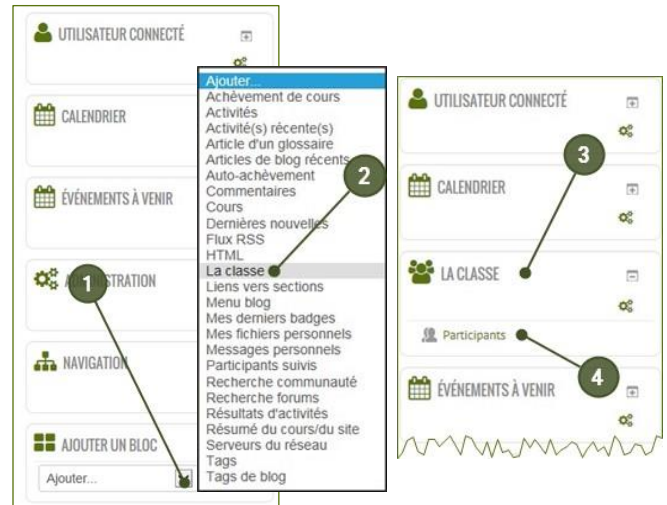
UTILISATEUR CONNECTÉ

CALENDRIER

ÉVÉNEMENTS À VENIR

1

A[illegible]STRATION

NAVIGATION

AJOUTER UN BLOC

Ajouter...

Ajouter...
Achèvement de cours
Activités
Activité(s) récente(s)
Article d'un glossaire
Articles de blog récents
Auto-achèvement
Commentaires
Cours
Dernières nouvelles
Flux RSS
HTML
La classe
Liens vers sections
Menu blog
Mes derniers badges
Mes fichiers personnels
Messages personnels
Participants suivis
Recherche communauté
Recherche forums
Résultats d'activités
Résumé du cours/du site
Serveurs du réseau
Tags
Tags de blog

2

UTILISATEUR CONNECTÉ

3

CALENDRIER

LA CLASSE

Participants

4

ÉVÉNEMENTS À VENIR